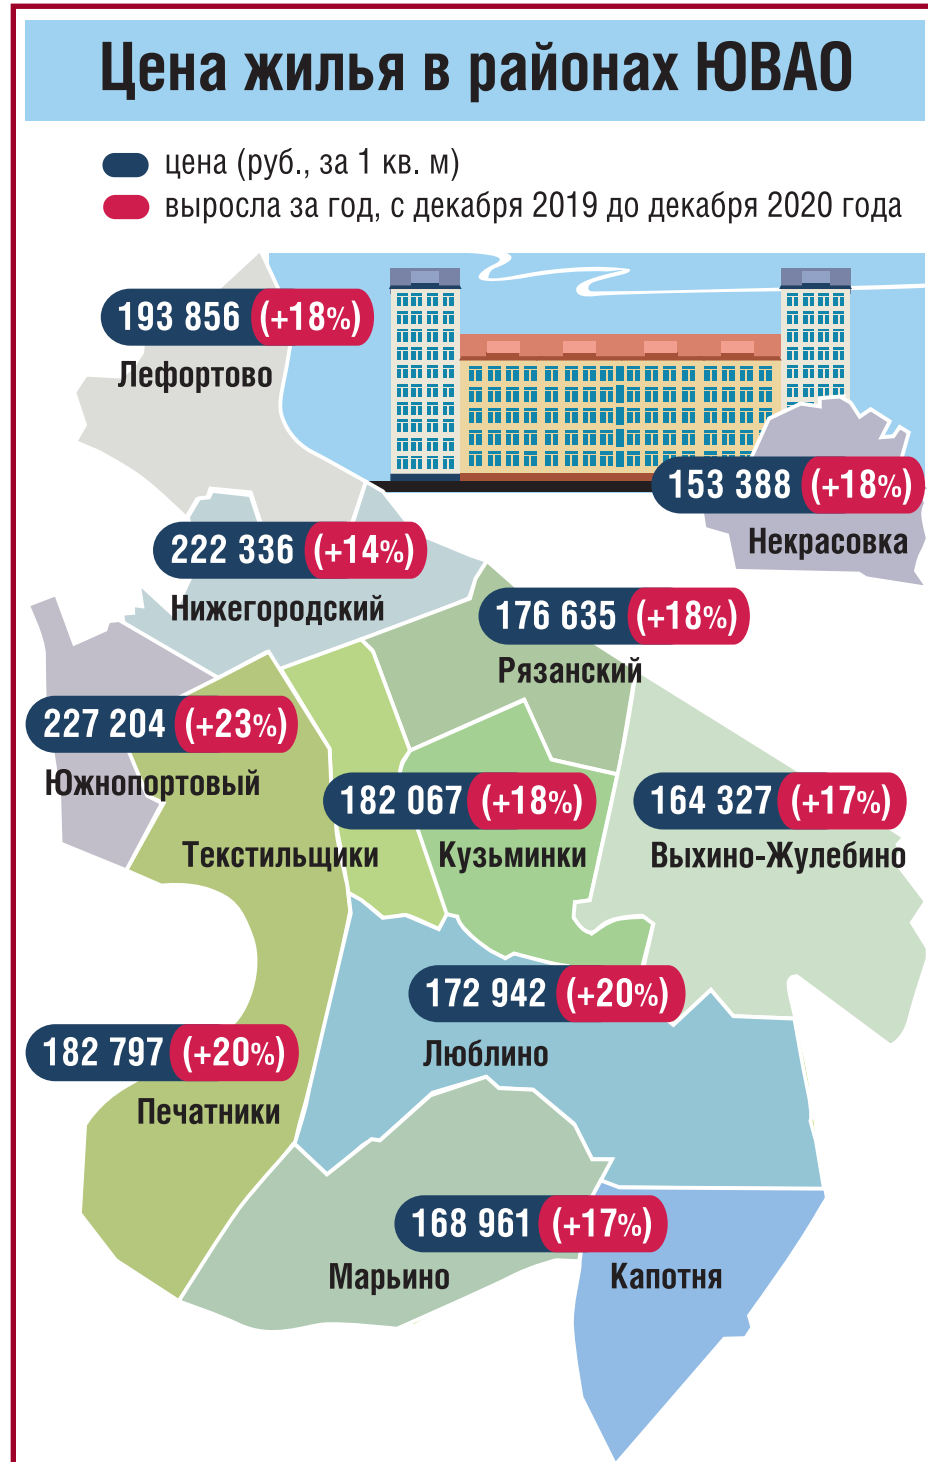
Цена жилья в районах ЮВАО

цена (руб., за 1 кв. м)
выросла за год, с декабря 2019 до декабря 2020 года

193 856 (+18%)
Лефортово

153 388 (+18%)
Некрасовка

222 336 (+14%)
Нижегородский

176 635 (+18%)
Рязанский

227 204 (+23%)
Южнопортовый

182 067 (+18%)
Кузьминки

164 327 (+17%)
Выхино-Жулебино

Текстильщики

172 942 (+20%)
Люблино

182 797 (+20%)
Печатники

168 961 (+17%)
Марьино

Капотня